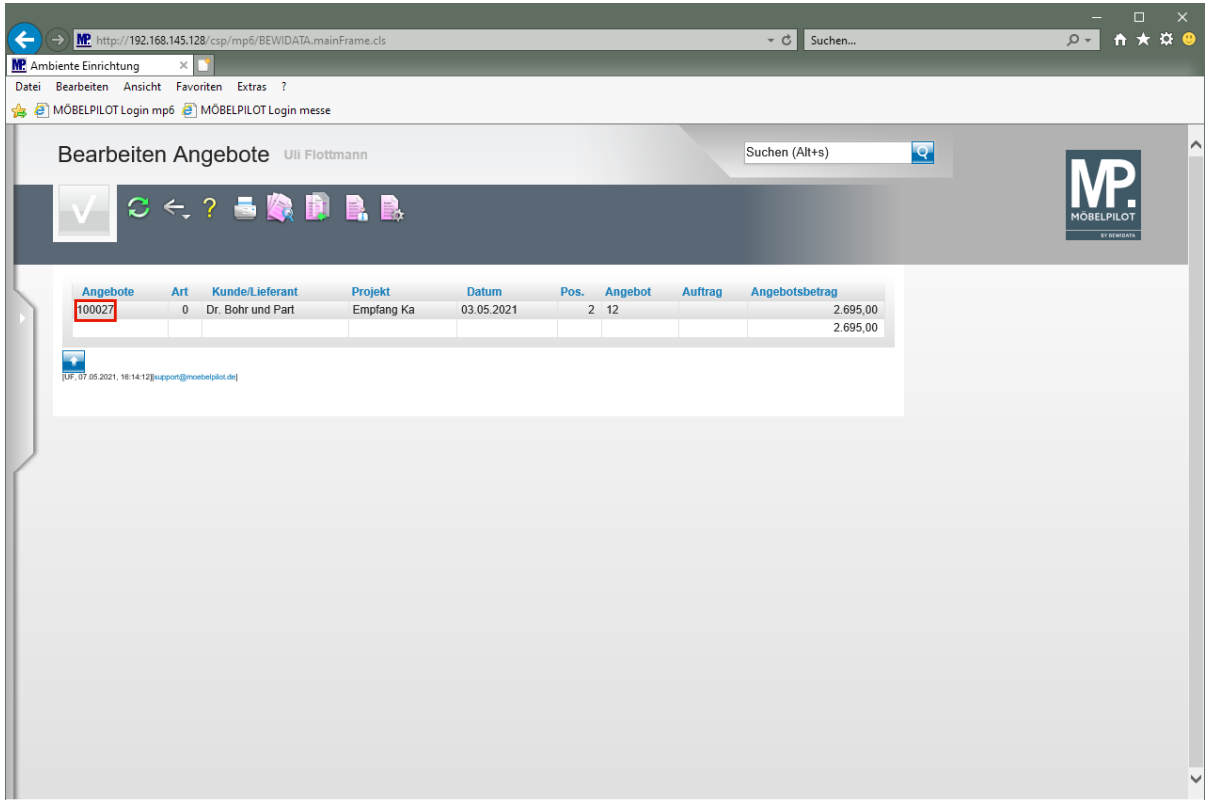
http://192.168.145.128/csp/mp6/BEWIDATA.mainFrame.cls

Suchen...

Ambiente Einrichtung

Datei Bearbeiten Ansicht Favoriten Extras ?

MÖBELPILOT Login mp6 MÖBELPILOT Login messe

Bearbeiten Angebote Uli Flottmann

Suchen (Alt+s)

MP. MÖBELPILOT BY BEWIDATA

| Angebote | Art | Kunde/Lieferant | Projekt | Datum | Pos. | Angebot | Auftrag | Angebotsbetrag |
|---|---|---|---|---|---|---|---|---|
| 100027 | 0 | Dr. Bohr und Part | Empfang Ka | 03.05.2021 | 2 | 12 | | 2.695,00 |
| | | | | | | | | 2.695,00 |

[UF, 07.05.2021, 16:14:12][support@moebelpilot.de]